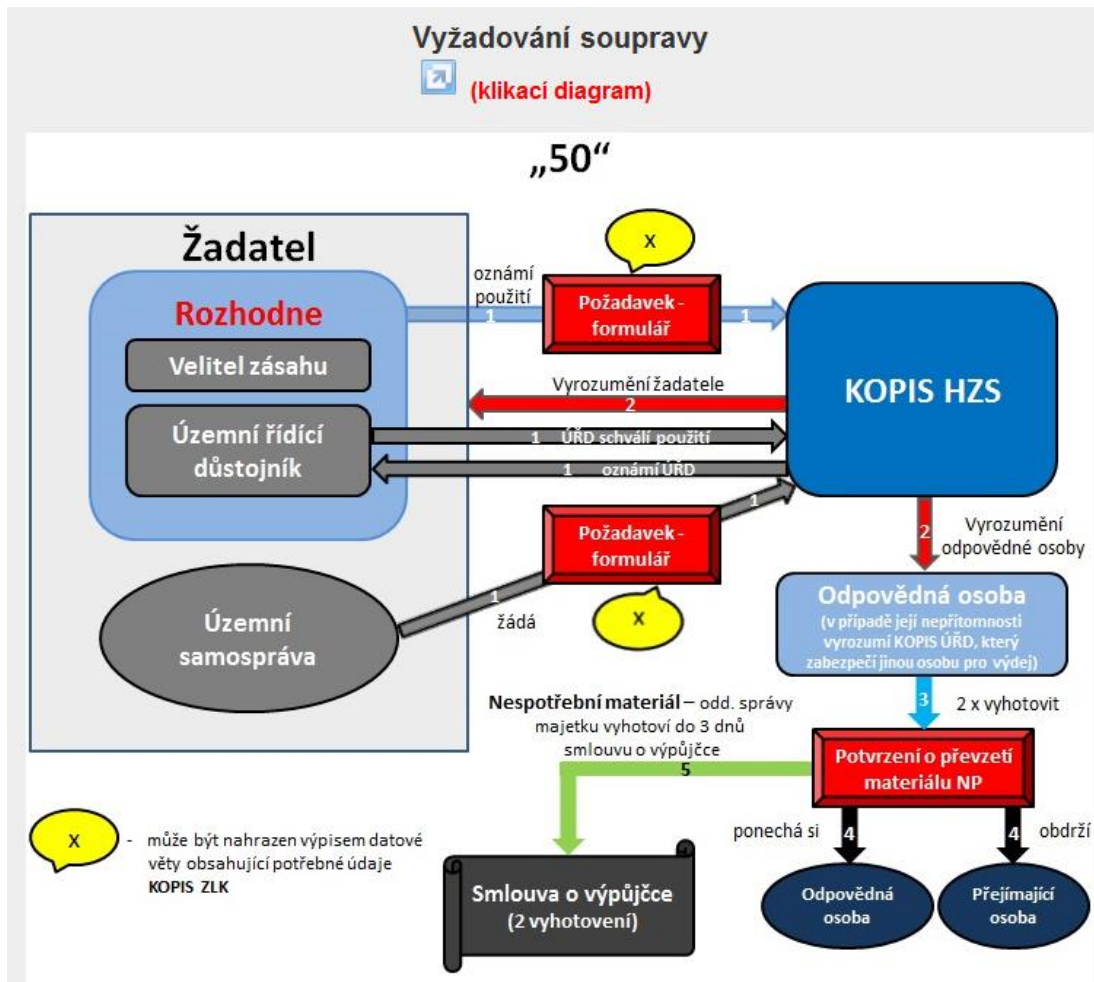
Vyžadování soupravy

(klikací diagram)

„50“

Žadatel

Rozhodne

Velitel zásahu

Územní řídící důstojník

oznámí použití

1

X

Požadavek - formulář

1

KOPIS HZS

Vyrozumění žadatele

2

1 ÚŘD schválí použití

1 oznámí ÚŘD

1

Požadavek - formulář

X

1

žádá

Územní samospráva

2

Vyrozumění odpovědné osoby

Odpovědná osoba

(v případě její nepřítomnosti vyrozumí KOPIS ÚŘD, který zabezpečí jinou osobu pro výdej)

3

2 x vyhotovit

Nespotřební materiál – odd. správy majetku vyhotoví do 3 dnů smlouvu o výpůjčce

5

Potvrzení o převzetí materiálu NP

ponechá si

4

4

obdrží

X

- může být nahrazen výpisem datové věty obsahující potřebné údaje KOPIS ZLK

Smlouva o výpůjčce (2 vyhotovení)

Odpovědná osoba

Přejímající osoba